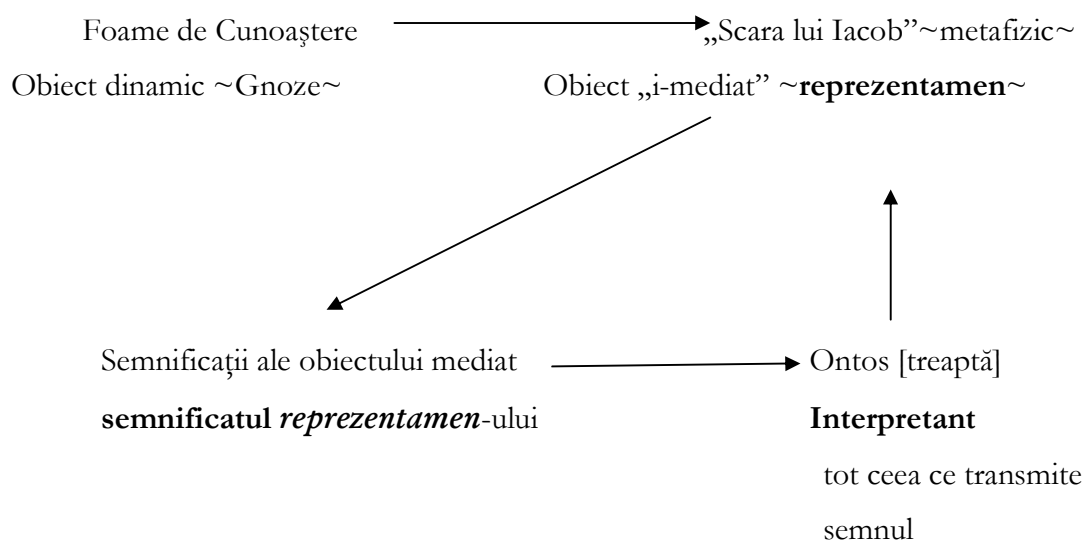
Foame de Cunoaştere „Scara lui Iacob”~metafizic~

Obiect dinamic ~Gnoze~ Obiect „i-mediat” ~**reprezentamen**~

Semnificaţii ale obiectului mediat

**semnificatul *reprezentamen***-ului

Ontos [treaptă]

**Interpretant**

tot ceea ce transmite semnul